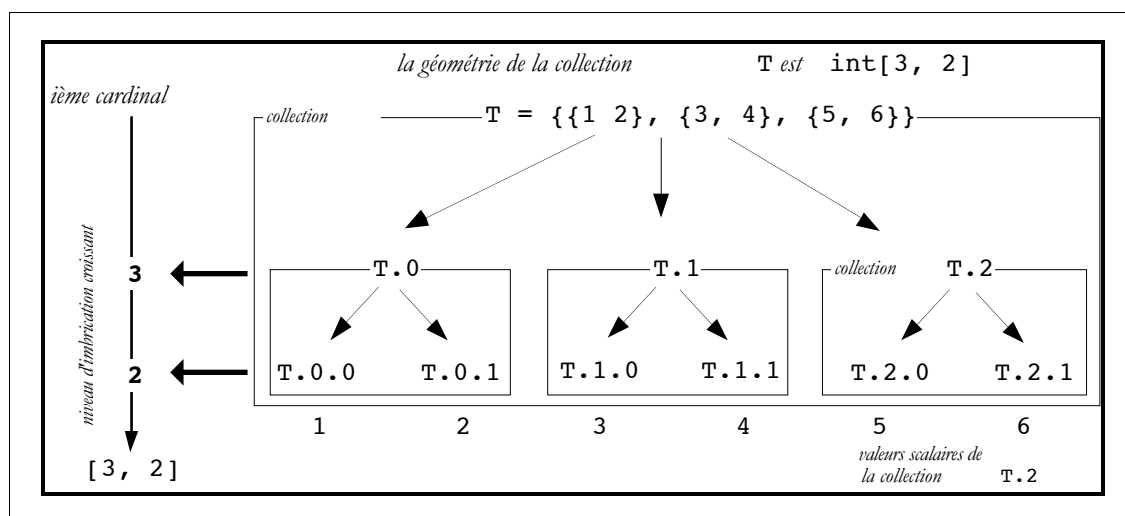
la géométrie de la collection T est int[3, 2]

ième cardinal

collection T = {{1 2}, {3, 4}, {5, 6}}

niveau d'imbrication croissant

3

T.0

T.1

collection T.2

2

T.0.0 T.0.1

T.1.0 T.1.1

T.2.0 T.2.1

1 2 3 4 5 6

[3, 2]

valeurs scalaires de la collection T.2